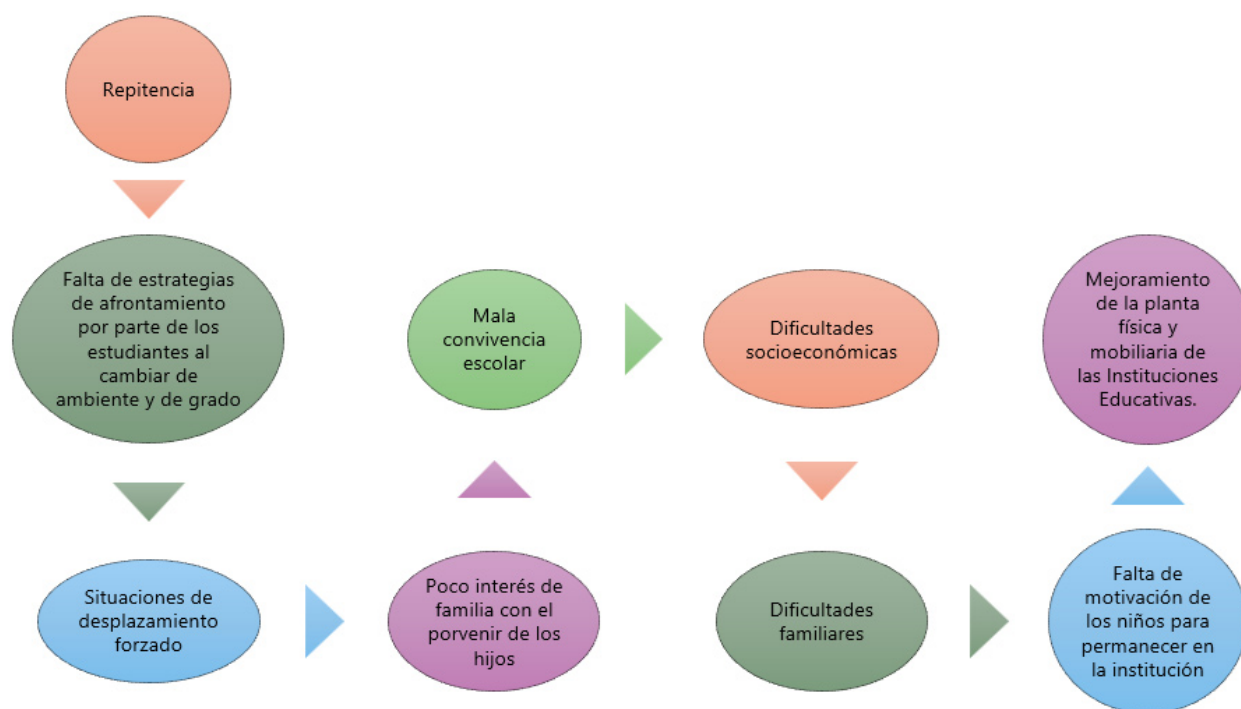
Repitencia

Falta de estrategias de afrontamiento por parte de los estudiantes al cambiar de ambiente y de grado

Situaciones de desplazamiento forzado

Poco interés de familia con el porvenir de los hijos

Mala convivencia escolar

Dificultades socioeconómicas

Dificultades familiares

Falta de motivación de los niños para permanecer en la institución

Mejoramiento de la planta física y mobiliaria de las Instituciones Educativas.